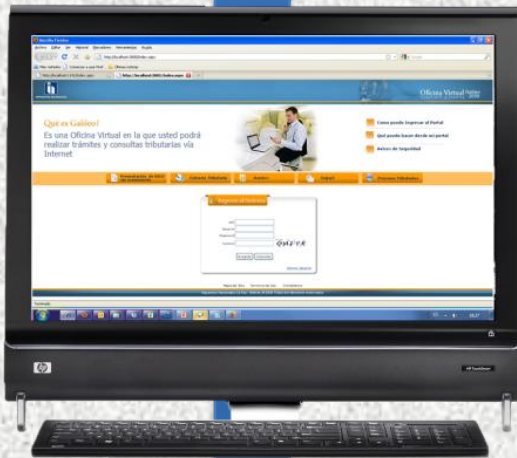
Oficina Virtual

Qué es Galileo?
Es una Oficina Virtual en la que usted podrá realizar trámites y consultas tributarias vía Internet

Como puedo Ingresar al Portal
Qué puedo hacer desde mi portal
Avisos de Seguridad

Ingreso al Sistema

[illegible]

hp